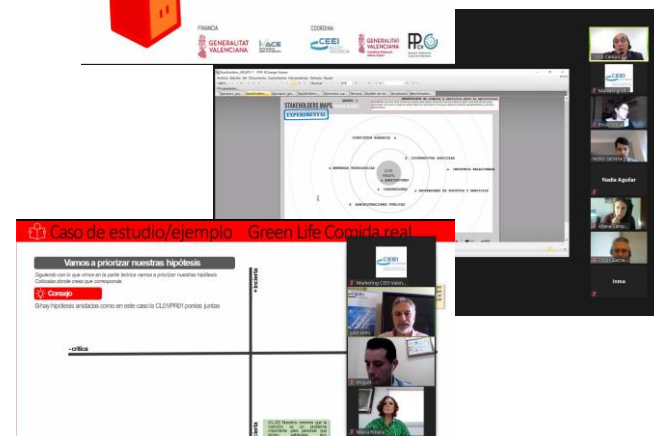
FINANCIA
GENERALITAT VALENCIANA
COORDINA
CEEI
GENERALITAT VALENCIANA

STAKEHOLDERS MAPS
EXPERIMENTAL
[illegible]
DIRECCIÓN NEGOCIO
COOPERATIVAS AGRÍCOLAS
EMPRESAS TECNOLÓGICAS
INDUSTRIA RELACIONADA
PROVEEDORES DE PRODUCTOS Y SERVICIOS
CONSUMIDORES
ADMINISTRACIONES PÚBLICAS

Nadia Aguilar
Inma

Caso de estudio/ejemplo Green Life Comida real

Vamos a priorizar nuestras hipótesis
Siguiendo con lo que vimos en la parte teórica vamos a priorizar nuestras hipótesis. Colócalas donde creas que corresponde
Consejo
Si hay hipótesis anidadas como en este caso la CL01PR01 ponlas juntas

+crítica
+certeza

CEEI
Marketing CEEI Valen...
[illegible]
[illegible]
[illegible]